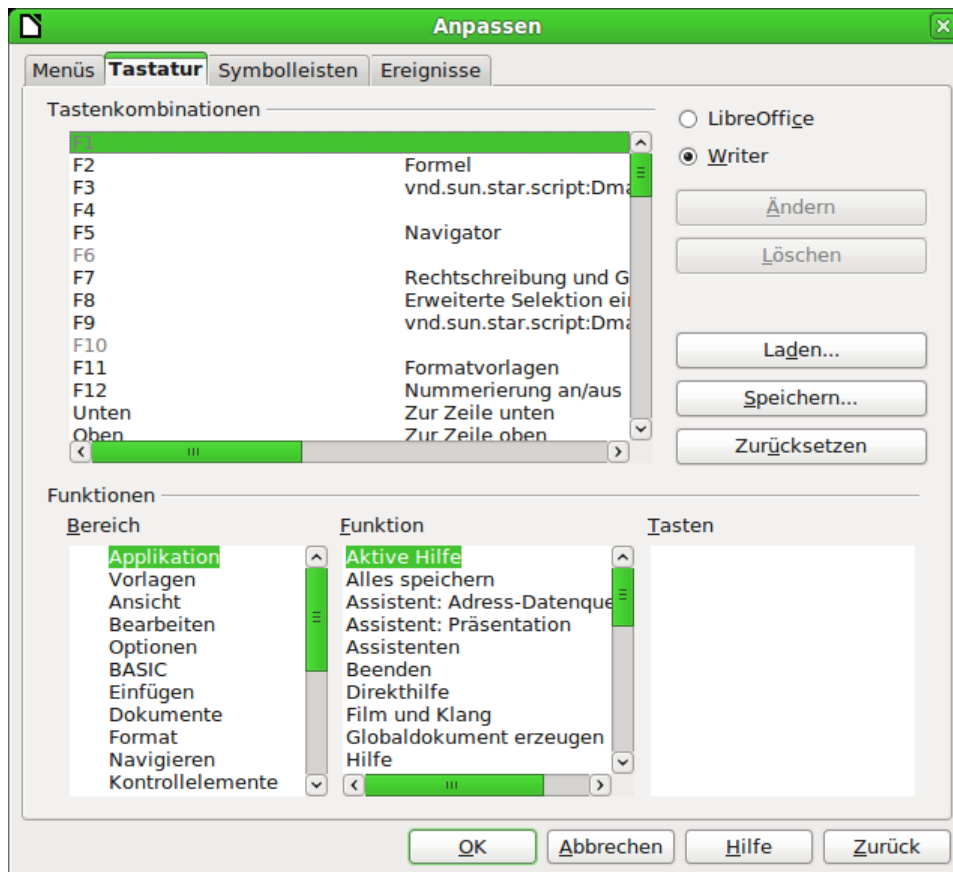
Anpassen

Menüs | Tastatur | Symbolleisten | Ereignisse

Tastenkombinationen

| | |
|---|---|
| F1 | |
| F2 | Formel |
| F3 | vnd.sun.star.script:Dma |
| F4 | |
| F5 | Navigator |
| F6 | |
| F7 | Rechtschreibung und G |
| F8 | Erweiterte Selektion ei |
| F9 | vnd.sun.star.script:Dma |
| F10 | |
| F11 | Formatvorlagen |
| F12 | Nummerierung an/aus |
| Unten | Zur Zeile unten |
| Oben | Zur Zeile oben |

LibreOffice
Writer

Ändern
Löschen
Laden...
Speichern...
Zurücksetzen

Funktionen

Bereich
Applikation
Vorlagen
Ansicht
Bearbeiten
Optionen
BASIC
Einfügen
Dokumente
Format
Navigieren
Kontrollelemente

Funktion
Aktive Hilfe
Alles speichern
Assistent: Adress-Datenque
Assistent: Präsentation
Assistenten
Beenden
Direkthilfe
Film und Klang
Globaldokument erzeugen
Hilfe

Tasten

OK | Abbrechen | Hilfe | Zurück